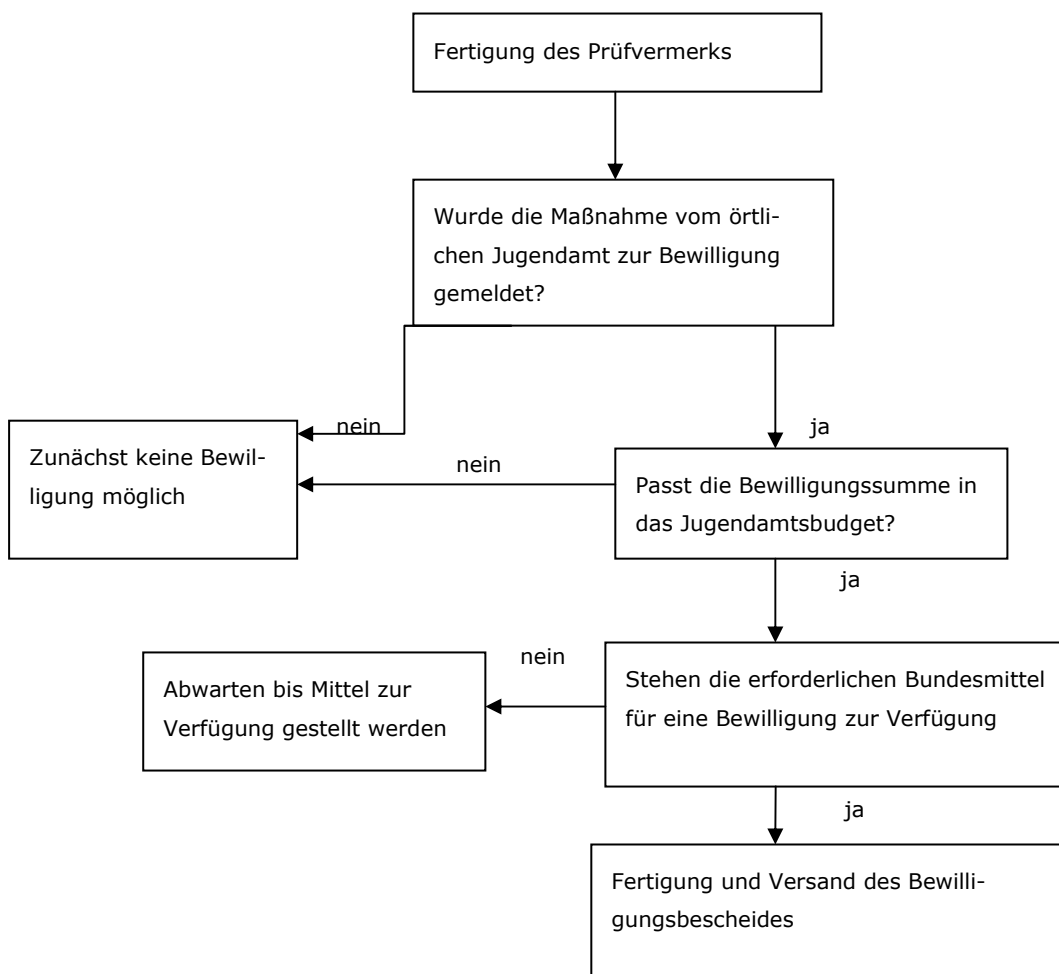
Fertigung des Prüfvermerks

Wurde die Maßnahme vom örtlichen Jugendamt zur Bewilligung gemeldet?

nein

ja

Zunächst keine Bewilligung möglich

nein

Passt die Bewilligungssumme in das Jugendamtsbudget?

ja

nein

Abwarten bis Mittel zur Verfügung gestellt werden

Stehen die erforderlichen Bundesmittel für eine Bewilligung zur Verfügung

ja

Fertigung und Versand des Bewilligungsbescheides